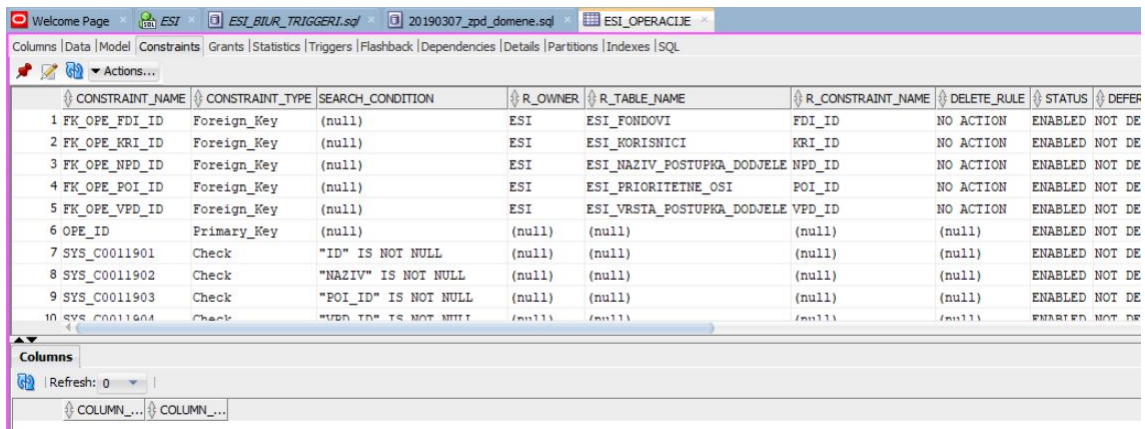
Welcome Page × ESI × ESI_BIUR_TRIGGERI.sql × 20190307_zpd_domene.sql × ESI_OPERACIJE ×

Columns | Data | Model | Constraints | Grants | Statistics | Triggers | Flashback | Dependencies | Details | Partitions | Indexes | SQL

▾ Actions...

| | CONSTRAINT_NAME | CONSTRAINT_TYPE | SEARCH_CONDITION | R_OWNER | R_TABLE_NAME | R_CONSTRAINT_NAME | DELETE_RULE | STATUS | DEFER |
|---|---|---|---|---|---|---|---|---|---|
| 1 | FK_OPE_FDI_ID | Foreign_Key | (null) | ESI | ESI_FONDOVI | FDI_ID | NO ACTION | ENABLED | NOT DE |
| 2 | FK_OPE_KRI_ID | Foreign_Key | (null) | ESI | ESI_KORISNICI | KRI_ID | NO ACTION | ENABLED | NOT DE |
| 3 | FK_OPE_NPD_ID | Foreign_Key | (null) | ESI | ESI_NAZIV_POSTUPKA_DODJELE | NPD_ID | NO ACTION | ENABLED | NOT DE |
| 4 | FK_OPE_POI_ID | Foreign_Key | (null) | ESI | ESI_PRIORITETNE_OSI | POI_ID | NO ACTION | ENABLED | NOT DE |
| 5 | FK_OPE_VPD_ID | Foreign_Key | (null) | ESI | ESI_VRSTA_POSTUPKA_DODJELE | VPD_ID | NO ACTION | ENABLED | NOT DE |
| 6 | OPE_ID | Primary_Key | (null) | (null) | (null) | (null) | (null) | ENABLED | NOT DE |
| 7 | SYS_C0011901 | Check | "ID" IS NOT NULL | (null) | (null) | (null) | (null) | ENABLED | NOT DE |
| 8 | SYS_C0011902 | Check | "NAZIV" IS NOT NULL | (null) | (null) | (null) | (null) | ENABLED | NOT DE |
| 9 | SYS_C0011903 | Check | "POI_ID" IS NOT NULL | (null) | (null) | (null) | (null) | ENABLED | NOT DE |
| 10 | SYS_C0011904 | Check | "VPD_ID" IS NOT NULL | (null) | (null) | (null) | (null) | ENABLED | NOT DE |

Columns

Refresh: 0

COLUMN_... COLUMN_...